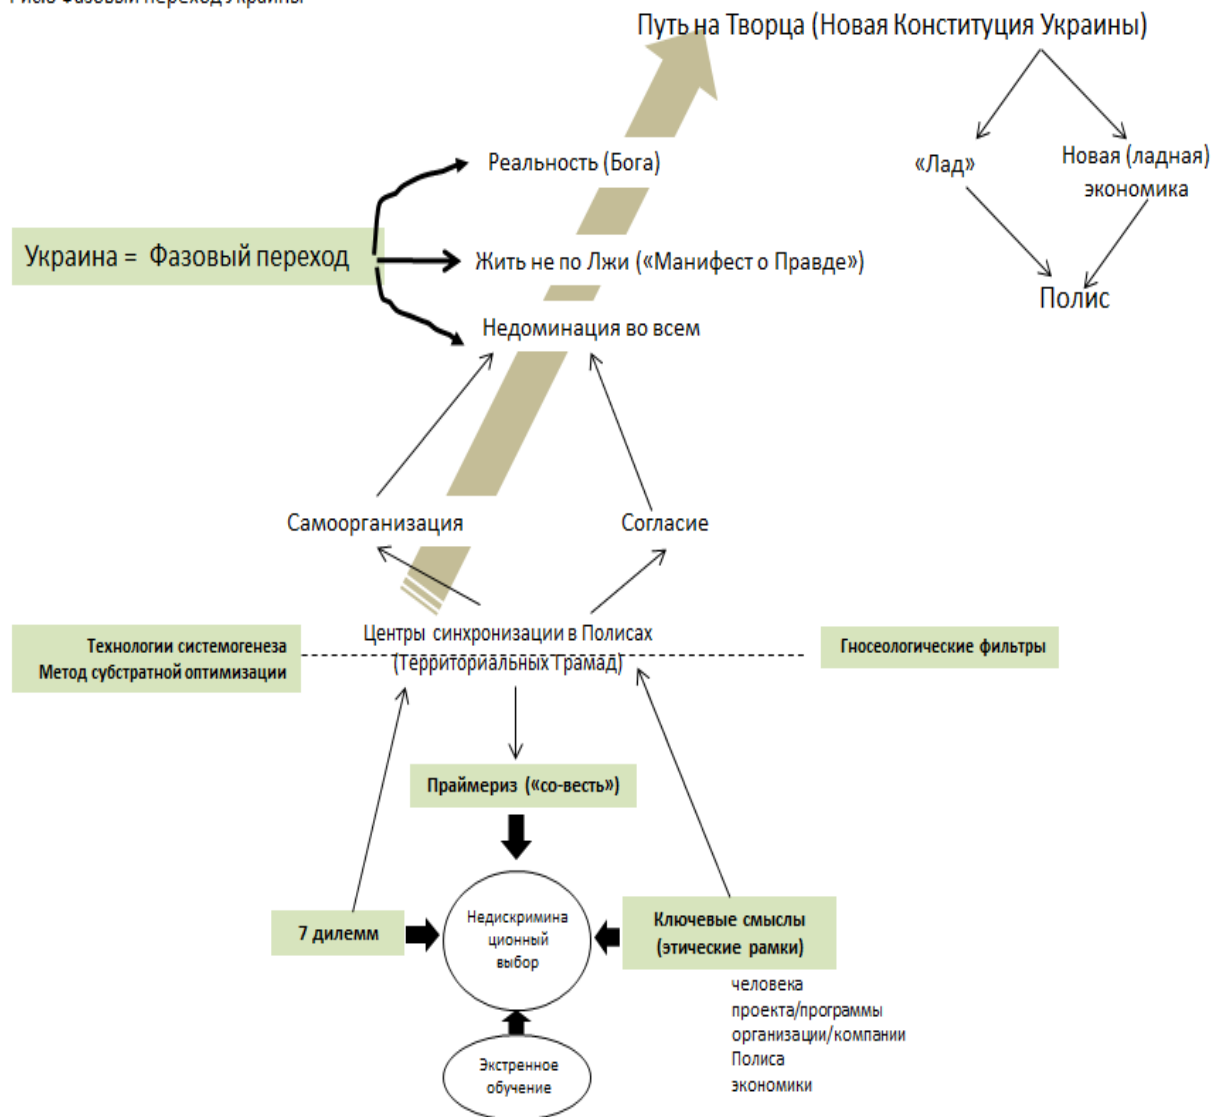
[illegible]

Путь на Творца (Новая Конституция Украины)

«Лад»

Новая (ладная) экономика

Полис

Реальность (Бога)

Украина = Фазовый переход

Жить не по Лжи («Манифест о Правде»)

Недоминация во всем

Самоорганизация

Согласие

Технологии системогенеза
Метод субстратной оптимизации

Центры синхронизации в Полисах (Территориальных Грамад)

Гносеологические фильтры

Праймериз («со-весть»)

7 дилемм

Недискриминационный выбор

Ключевые смыслы (этические рамки)

человека
проекта/программы
организации/компании
Полиса
экономики

Экстренное обучение